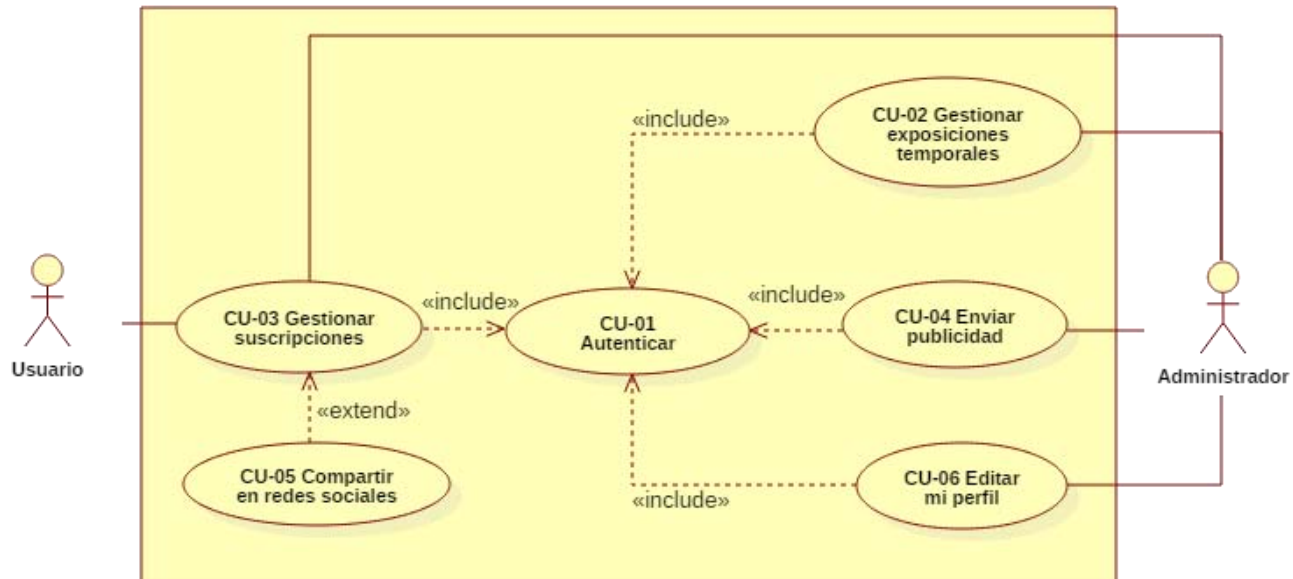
«include»

CU-02 Gestionar exposiciones temporales

Usuario

CU-03 Gestionar suscripciones

«include»

CU-01 Autenticar

«include»

CU-04 Enviar publicidad

Administrador

«extend»

CU-05 Compartir en redes sociales

CU-06 Editar mi perfil

«include»